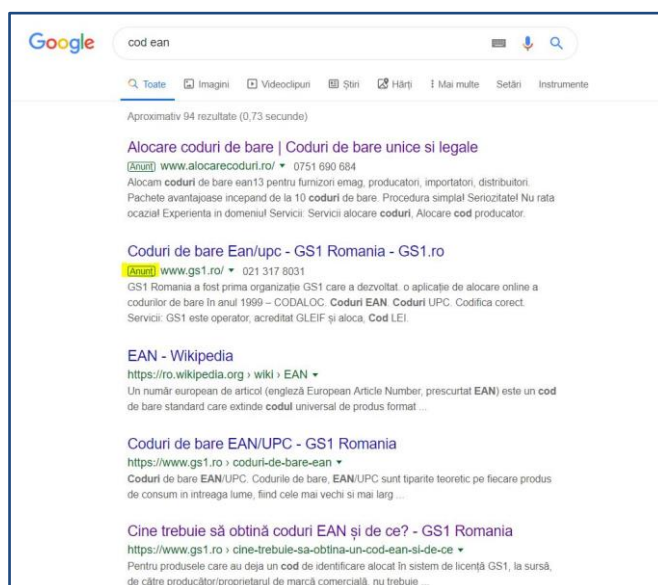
Google

cod ean

Toate Imagini Videoclipuri Știri Hărți ⋮ Mai multe Setări Instrumente

Aproximativ 94 rezultate (0,73 secunde)

Alocare coduri de bare | Coduri de bare unice si legale
Anunț www.alocarecoduri.ro/ ▾ 0751 690 684
Alocam coduri de bare ean13 pentru furnizori emag, producatori, importatori, distribuitori. Pachete avantajoase incepand de la 10 coduri de bare. Procedura simpla! Seriozitate! Nu rata ocazia! Experienta in domeniu! Servicii: Servicii alocare coduri, Alocare cod producator.

Coduri de bare Ean/upc - GS1 Romania - GS1.ro
Anunț www.gs1.ro/ ▾ 021 317 8031
GS1 Romania a fost prima organizație GS1 care a dezvoltat. o aplicație de alocare online a codurilor de bare în anul 1999 – CODALOC. Coduri EAN. Coduri UPC. Codifica corect. Servicii: GS1 este operator, acreditat GLEIF și aloca, Cod LEI.

EAN - Wikipedia
https://ro.wikipedia.org › wiki › EAN ▾
Un număr european de articol (engleză European Article Number, prescurtat EAN) este un cod de bare standard care extinde codul universal de produs format ...

Coduri de bare EAN/UPC - GS1 Romania
https://www.gs1.ro › coduri-de-bare-ean ▾
Coduri de bare EAN/UPC. Codurile de bare, EAN/UPC sunt tiparite teoretic pe fiecare produs de consum in intreaga lume, fiind cele mai vechi si mai larg ...

Cine trebuie să obțină coduri EAN și de ce? - GS1 Romania
https://www.gs1.ro › cine-trebuie-sa-obtina-un-cod-ean-si-de-ce ▾
Pentru produsele care au deja un cod de identificare alocat în sistem de licență GS1, la sursă, de către producător/proprietarul de marcă comercială, nu trebuie ...